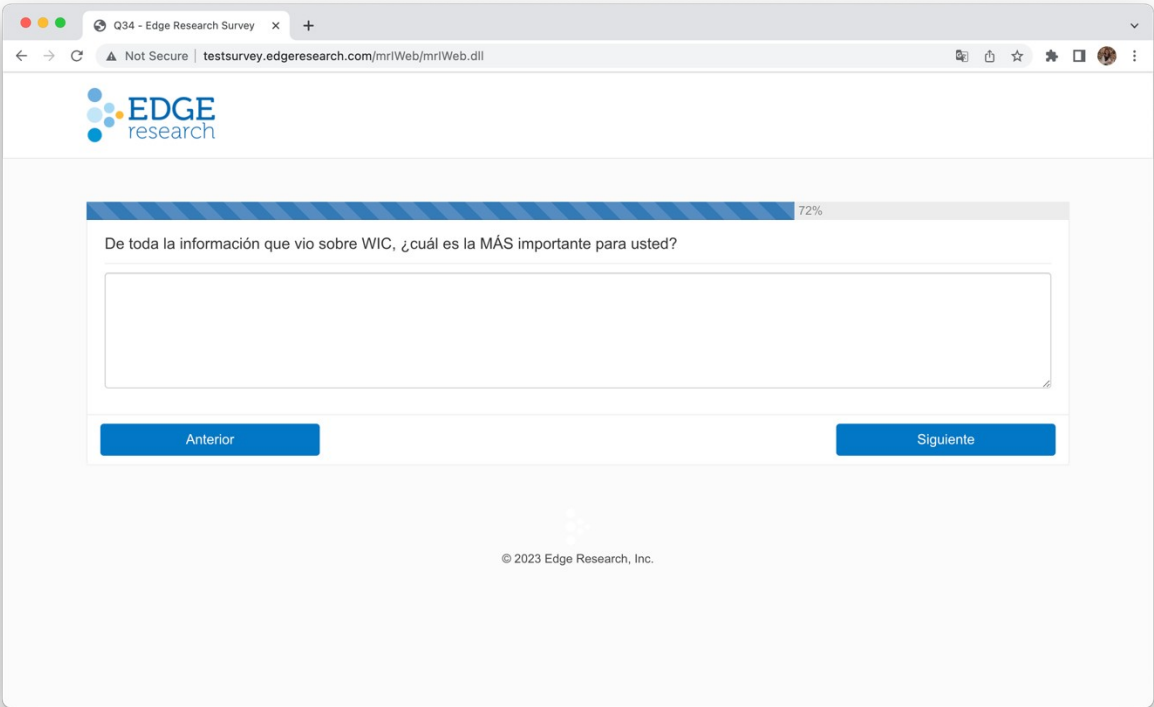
Q34 - Edge Research Survey

Not Secure | testsurvey.edgeresearch.com/mrIWeb/mrIWeb.dll

EDGE
research

72%

De toda la información que vio sobre WIC, ¿cuál es la MÁS importante para usted?

Anterior

Siguiente

© 2023 Edge Research, Inc.